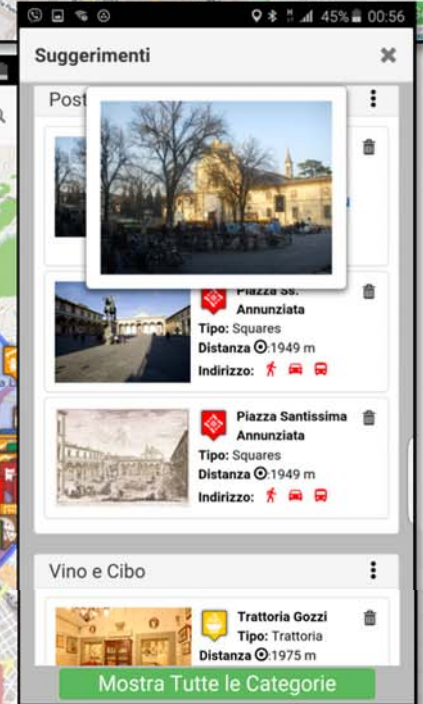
45% 00:56

Suggerimenti

Post

Piazza Ss. Annunziata
Tipo: Squares
Distanza :1949 m
Indirizzo:

Piazza Santissima Annunziata
Tipo: Squares
Distanza :1949 m
Indirizzo:

Vino e Cibo

Trattoria Gozzi
Tipo: Trattoria
Distanza :1975 m

Mostra Tutte le Categorie